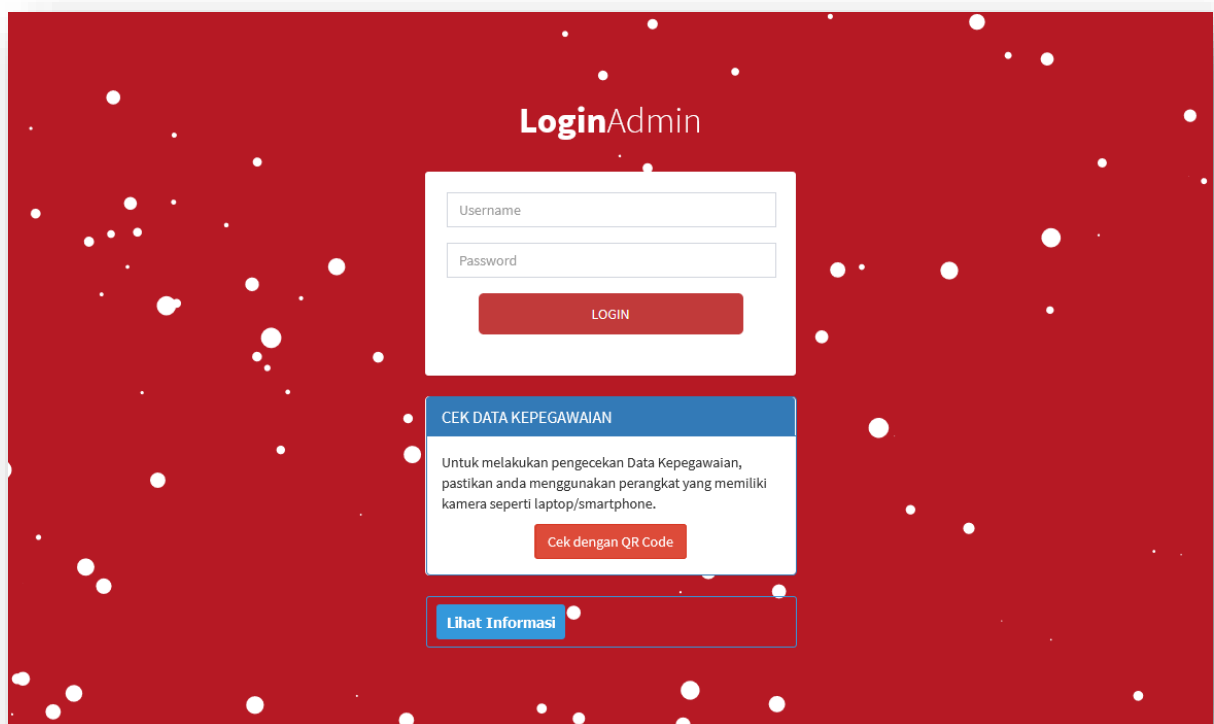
**Login**Admin

Username

Password

LOGIN

CEK DATA KEPEGAWAIAN

Untuk melakukan pengecekan Data Kepegawaian, pastikan anda menggunakan perangkat yang memiliki kamera seperti laptop/smartphone.

Cek dengan QR Code

Lihat Informasi